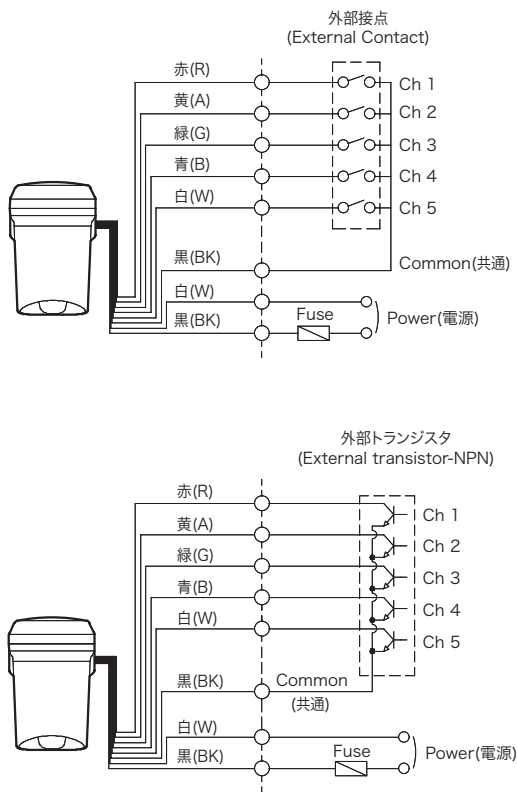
外部接点
(External Contact)

赤(R)
黄(A)
緑(G)
青(B)
白(W)
黒(BK)
白(W)
黒(BK)

Ch 1
Ch 2
Ch 3
Ch 4
Ch 5
Common(共通)
Fuse
Power(電源)

外部トランジスタ
(External transistor-NPN)

赤(R)
黄(A)
緑(G)
青(B)
白(W)
黒(BK)
白(W)
黒(BK)

Ch 1
Ch 2
Ch 3
Ch 4
Ch 5
Common
(共通)
Fuse
Power(電源)